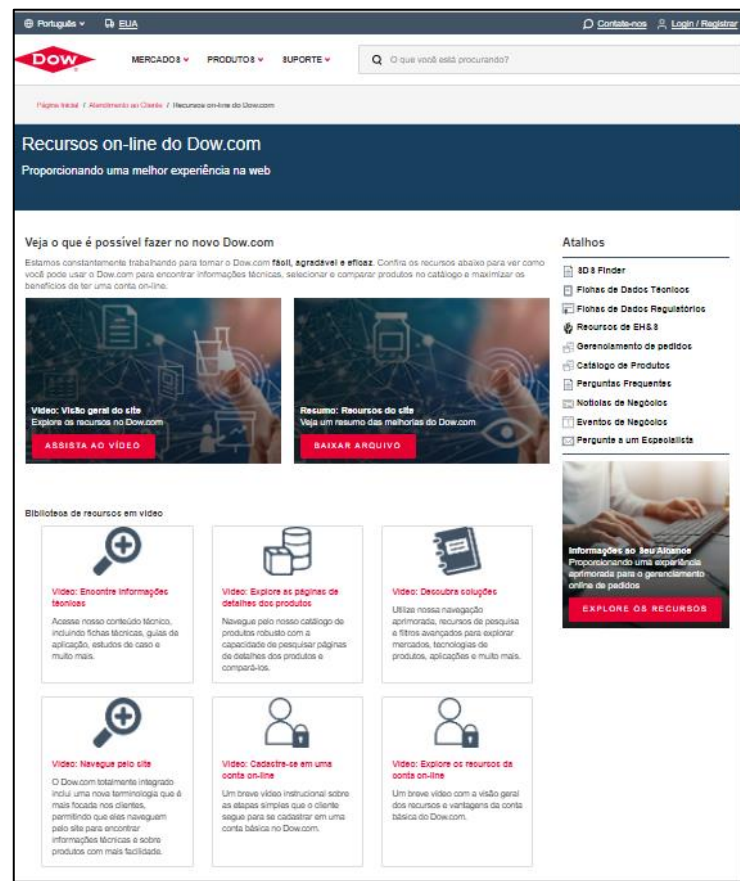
Português EUA Contate-nos Login / Registrar

DOW MERCADOS PRODUTOS SUPORTE O que você está procurando?

Página Inicial / Atendimento ao Cliente / Recursos on-line do Dow.com

Recursos on-line do Dow.com

Proporcionando uma melhor experiência na web

Veja o que é possível fazer no novo Dow.com

Estamos constantemente trabalhando para tornar o Dow.com fácil, agradável e eficaz. Confira os recursos abaixo para ver como você pode usar o Dow.com para encontrar informações técnicas, selecionar e comparar produtos no catálogo e maximizar os benefícios de ter uma conta on-line.

Vídeo: Visão geral do site
Explore os recursos no Dow.com
ASSISTA AO VÍDEO

Resumo: Recursos do site
Veja um resumo das melhorias do Dow.com
BAIXAR ARQUIVO

Atalhos
SDS Finder
Fichas de Dados Técnicos
Fichas de Dados Regulatórios
Recursos de EH&S
Gerenciamento de pedidos
Catálogo de Produtos
Perguntas Frequentes
Notícias de Negócios
Eventos de Negócios
Pergunte a um Especialista

Informações ao Seu Alcance
Proporcionando uma experiência aprimorada para o gerenciamento online de pedidos
EXPLORE OS RECURSOS

Bibliotecas de recursos em vídeo

Vídeo: Encontre informações técnicas
Acesse nosso conteúdo técnico, incluindo fichas técnicas, guias de aplicação, estudos de caso e muito mais.

Vídeo: Explore as páginas de detalhes dos produtos
Navegue pelo nosso catálogo de produtos robusto com a capacidade de pesquisar páginas de detalhes dos produtos e compará-los.

Vídeo: Descubra soluções
Utilize nossa navegação aprimorada, recursos de pesquisa e filtros avançados para explorar mercados, tecnologias de produtos, aplicações e muito mais.

Vídeo: Navegue pelo site
O Dow.com totalmente integrado inclui uma nova terminologia que é mais focada nos clientes, permitindo que eles naveguem pelo site para encontrar informações técnicas e sobre produtos com mais facilidade.

Vídeo: Cadastre-se em uma conta on-line
Um breve vídeo instrucional sobre as etapas simples que o cliente segue para se cadastrar em uma conta básica no Dow.com.

Vídeo: Explore os recursos da conta on-line
Um breve vídeo com a visão geral dos recursos e vantagens da conta básica do Dow.com.